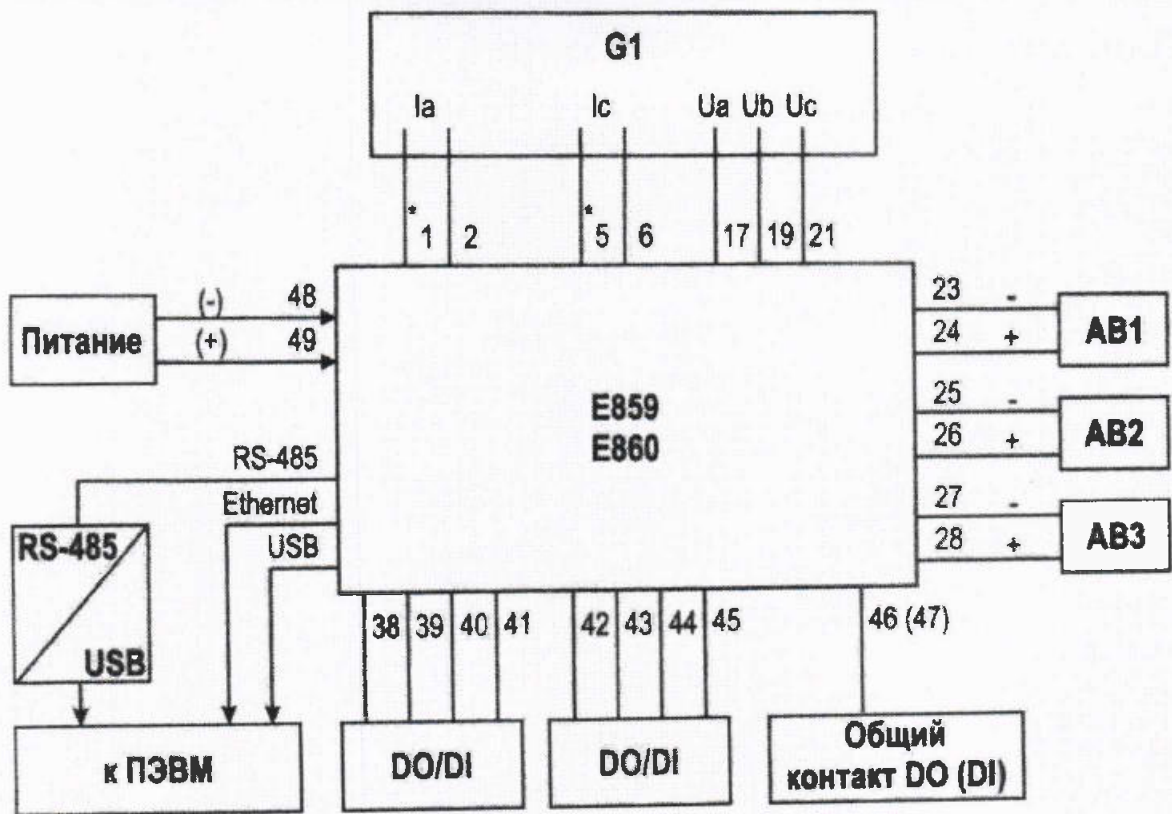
G1

Ia

Ic

Ua Ub Uc

*

1 2

*

5 6

17 19 21

Питание

(-)

(+)

48

49

E859
E860

23 -
24 +
AB1

25 -
26 +
AB2

27 -
28 +
AB3

RS-485

Ethernet

USB

RS-485

USB

к ПЭВМ

38 39 40 41

42 43 44 45

46 (47)

DO/DI

DO/DI

Общий контакт DO (DI)